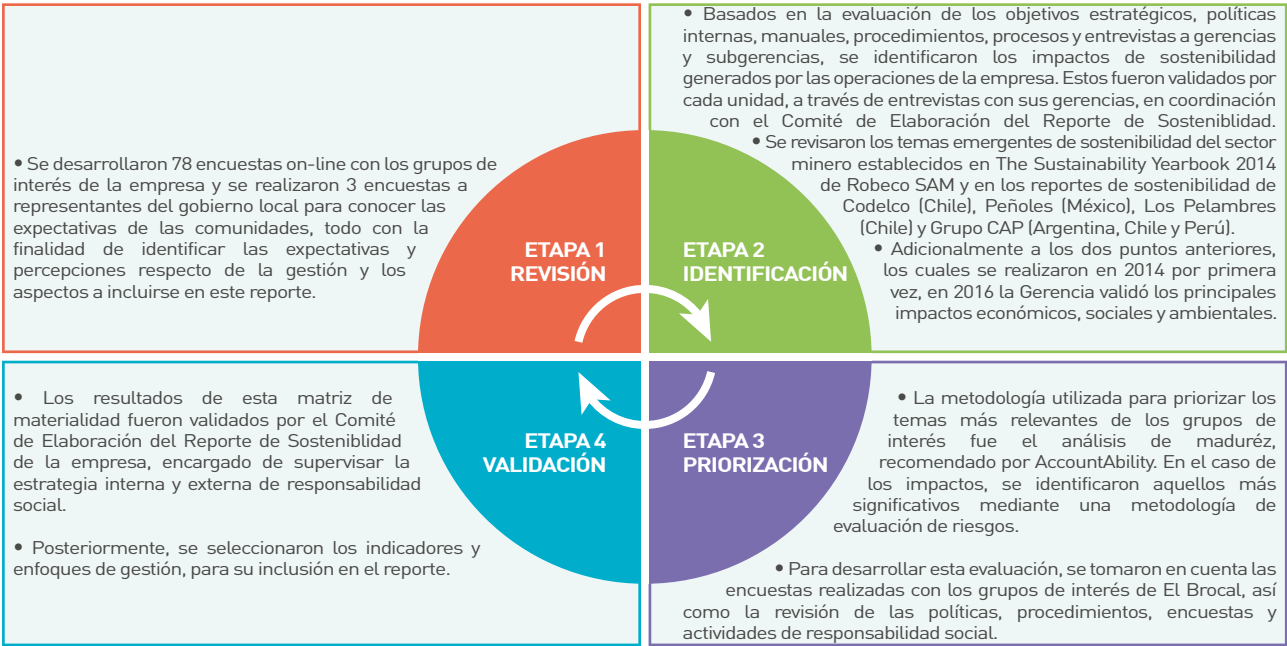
• Se desarrollaron 78 encuestas on-line con los grupos de interés de la empresa y se realizaron 3 encuestas a representantes del gobierno local para conocer las expectativas de las comunidades, todo con la finalidad de identificar las expectativas y percepciones respecto de la gestión y los aspectos a incluirse en este reporte.

ETAPA 1
REVISIÓN

ETAPA 2
IDENTIFICACIÓN

• Basados en la evaluación de los objetivos estratégicos, políticas internas, manuales, procedimientos, procesos y entrevistas a gerencias y subgerencias, se identificaron los impactos de sostenibilidad generados por las operaciones de la empresa. Estos fueron validados por cada unidad, a través de entrevistas con sus gerencias, en coordinación con el Comité de Elaboración del Reporte de Sosteniblidad.

• Se revisaron los temas emergentes de sostenibilidad del sector minero establecidos en The Sustainability Yearbook 2014 de Robeco SAM y en los reportes de sostenibilidad de Codelco (Chile), Peñoles (México), Los Pelambres (Chile) y Grupo CAP (Argentina, Chile y Perú).

• Adicionalmente a los dos puntos anteriores, los cuales se realizaron en 2014 por primera vez, en 2016 la Gerencia validó los principales impactos económicos, sociales y ambientales.

• Los resultados de esta matriz de materialidad fueron validados por el Comité de Elaboración del Reporte de Sosteniblidad de la empresa, encargado de supervisar la estrategia interna y externa de responsabilidad social.

• Posteriormente, se seleccionaron los indicadores y enfoques de gestión, para su inclusión en el reporte.

ETAPA 4
VALIDACIÓN

ETAPA 3
PRIORIZACIÓN

• La metodología utilizada para priorizar los temas más relevantes de los grupos de interés fue el análisis de maduréz, recomendado por AccountAbility. En el caso de los impactos, se identificaron aquellos más significativos mediante una metodología de evaluación de riesgos.

• Para desarrollar esta evaluación, se tomaron en cuenta las encuestas realizadas con los grupos de interés de El Brocal, así como la revisión de las políticas, procedimientos, encuestas y actividades de responsabilidad social.